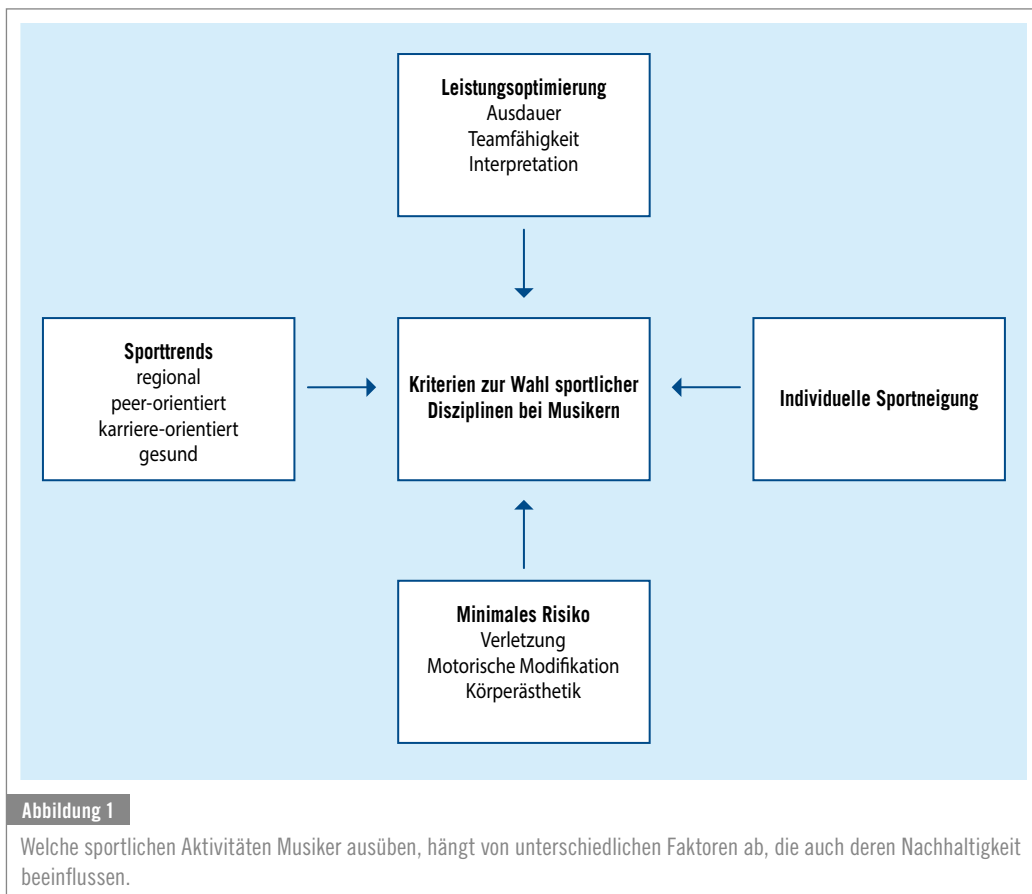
**Leistungsoptimierung**
Ausdauer
Teamfähigkeit
Interpretation

**Sporttrends**
regional
peer-orientiert
karriere-orientiert
gesund

**Kriterien zur Wahl sportlicher Disziplinen bei Musikern**

**Individuelle Sportneigung**

**Minimales Risiko**
Verletzung
Motorische Modifikation
Körperästhetik

Abbildung 1

Welche sportlichen Aktivitäten Musiker ausüben, hängt von unterschiedlichen Faktoren ab, die auch deren Nachhaltigkeit beeinflussen.